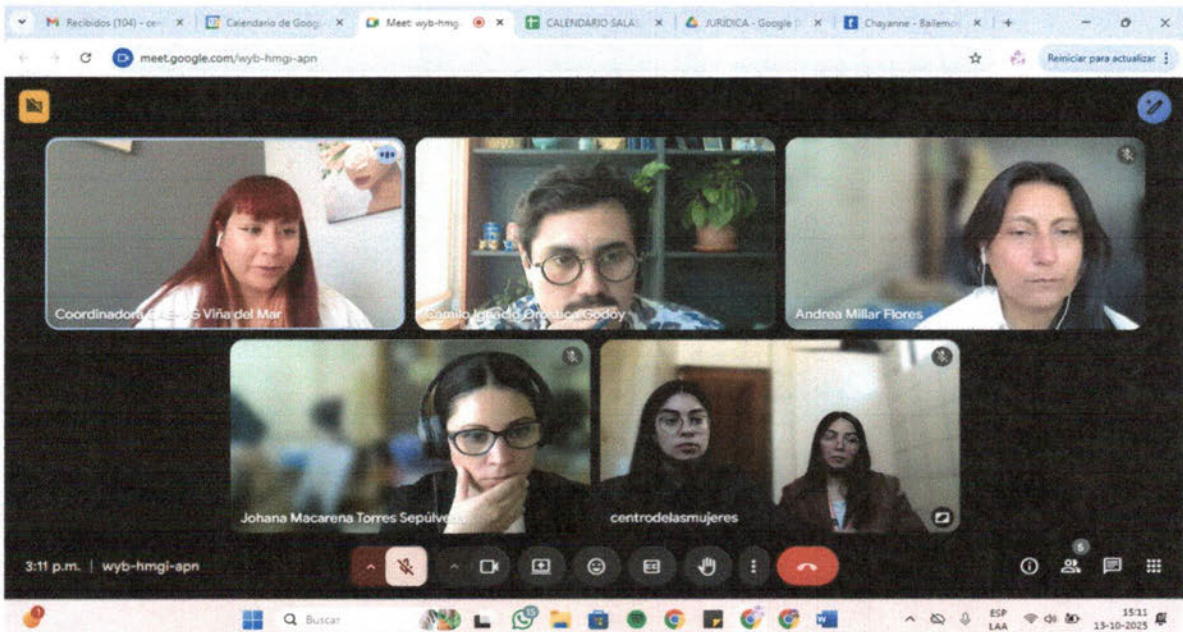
Recibidos (104) - ce
Calendario de Goog
Meet: wyb-hmg
CALENDARIO SALA
JURIDICA - Google
Chayanne - Bailemo

meet.google.com/wyb-hmgi-apn

Reiniciar para actualizar

Coordinadora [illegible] Viña del Mar
Camilo Ignacio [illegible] Godoy
Andrea Millar Flores
Johana Macarena Torres Sepúlveda
centrodelasmujeres

3:11 p.m. | wyb-hmgi-apn

5

Buscar

ESP
LAA

15:11
13-10-2025